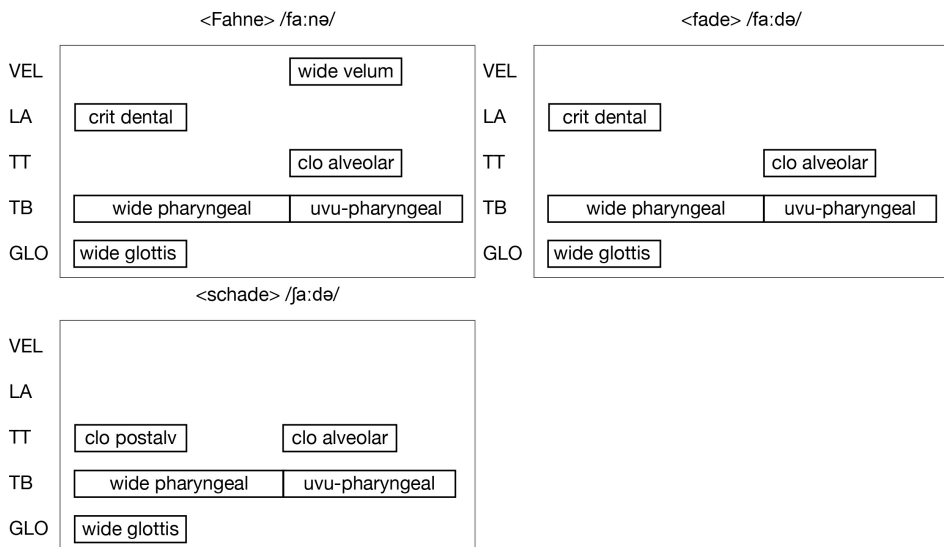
<Fahne> /fa:nə/

VEL
LA
TT
TB
GLO

wide velum
crit dental
clo alveolar
wide pharyngeal
uvu-pharyngeal
wide glottis

<fade> /fa:də/

VEL
LA
TT
TB
GLO

crit dental
clo alveolar
wide pharyngeal
uvu-pharyngeal
wide glottis

<schade> /ʃa:də/

VEL
LA
TT
TB
GLO

clo postalv
clo alveolar
wide pharyngeal
uvu-pharyngeal
wide glottis